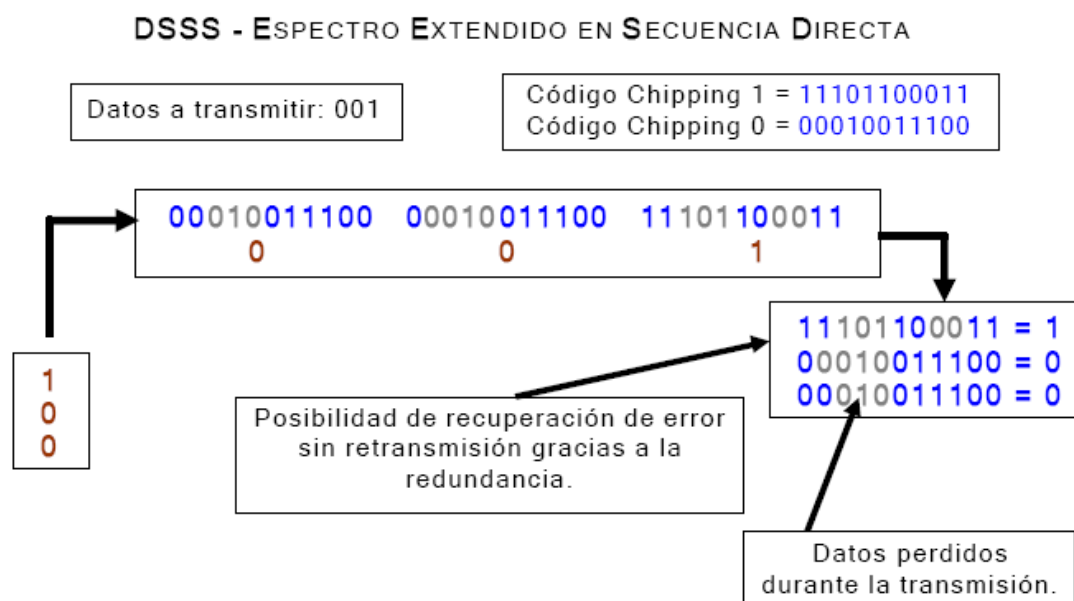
DSSS - ESPECTRO EXTENDIDO EN SECUENCIA DIRECTA

Datos a transmitir: 001

Código Chipping 1 = 11101100011
Código Chipping 0 = 00010011100

00010011100 00010011100 11101100011
0 0 1

1
0
0

11101100011 = 1
00010011100 = 0
00010011100 = 0

Posibilidad de recuperación de error sin retransmisión gracias a la redundancia.

Datos perdidos durante la transmisión.